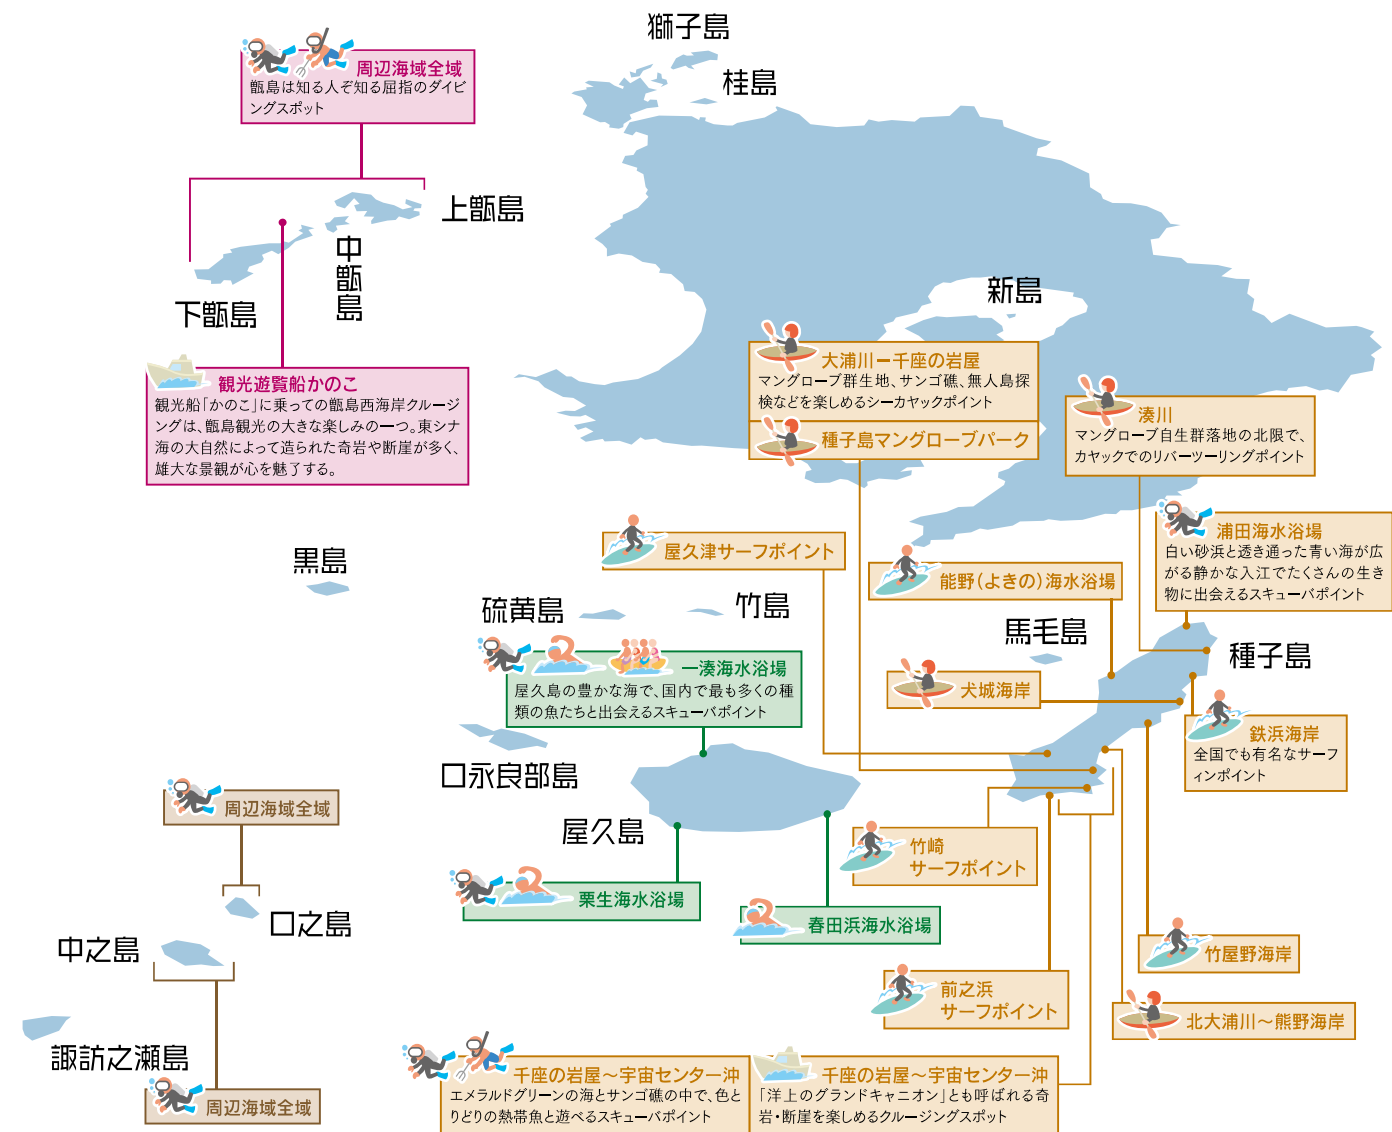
獅子島

桂島

周辺海域全域
甑島は知る人ぞ知る屈指のダイビングスポット

上甑島

中甑島

下甑島

観光遊覧船かのこ
観光船「かのこ」に乗っての甑島西海岸クルージングは、甑島観光の大きな楽しみの一つ。東シナ海の大自然によって造られた奇岩や断崖が多く、雄大な景観が心を魅了する。

新島

大浦川ー千座の岩屋
マングローブ群生地、サンゴ礁、無人島探検などを楽しめるシーカヤックポイント

種子島マングローブパーク

湊川
マングローブ自生群落地の北限で、カヤックでのリバーツーリングポイント

浦田海水浴場
白い砂浜と透き通った青い海が広がる静かな入江でたくさんの生き物に出会えるスキューバポイント

屋久津サーフポイント

能野（よきの）海水浴場

黒島

硫黄島

竹島

馬毛島

種子島

一湊海水浴場
屋久島の豊かな海で、国内で最も多くの種類の魚たちと出会えるスキューバポイント

犬城海岸

鉄浜海岸
全国でも有名なサーフィンポイント

口永良部島

周辺海域全域

屋久島

竹崎
サーフポイント

栗生海水浴場

春田浜海水浴場

口之島

中之島

竹屋野海岸

前之浜
サーフポイント

北大浦川～熊野海岸

諏訪之瀬島

周辺海域全域

千座の岩屋～宇宙センター沖
エメラルドグリーンの海とサンゴ礁の中で、色とりどりの熱帯魚と遊べるスキューバポイント

千座の岩屋～宇宙センター沖
「洋上のグランドキャニオン」とも呼ばれる奇岩・断崖を楽しめるクルージングスポット